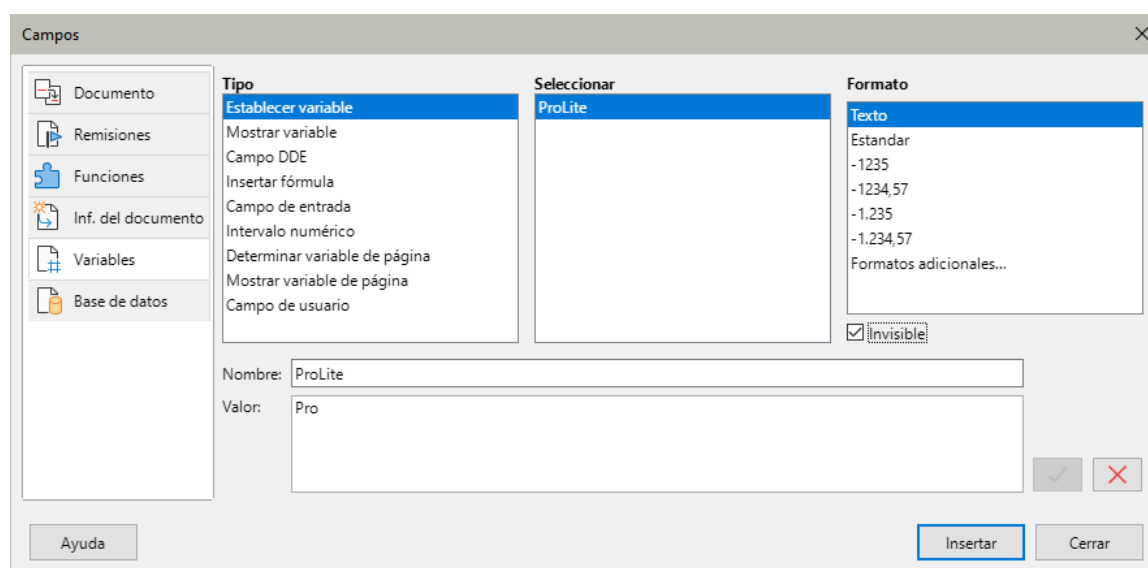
Campos

Documento
Remisiones
Funciones
Inf. del documento
Variables
Base de datos

Tipo
Establecer variable
Mostrar variable
Campo DDE
Insertar fórmula
Campo de entrada
Intervalo numérico
Determinar variable de página
Mostrar variable de página
Campo de usuario

Seleccionar
ProLite

Formato
Texto
Estandar
-1235
-1234,57
-1.235
-1.234,57
Formatos adicionales...

Invisible

Nombre: ProLite
Valor: Pro

Ayuda
Insertar
Cerrar